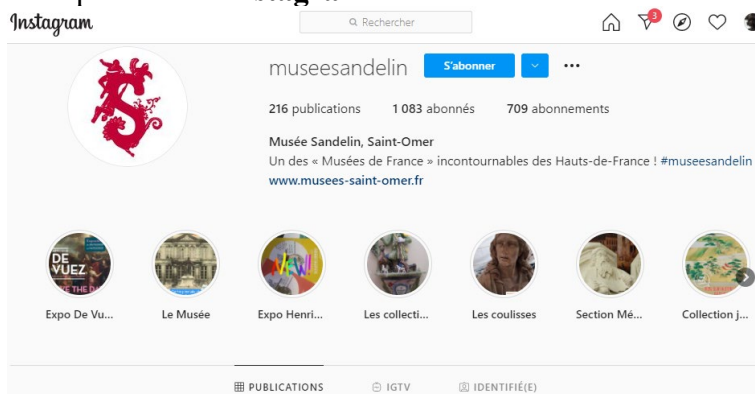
Instagram

Rechercher

3

museesandelin S'abonner

216 publications 1 083 abonnés 709 abonnements

Musée Sandelin, Saint-Omer
Un des « Musées de France » incontournables des Hauts-de-France ! #museesandelin
www.musees-saint-omer.fr

DE VUEZ

Expo De Vu... Le Musée Expo Henri... Les collecti... Les coulisses Section Mé... Collection j...

PUBLICATIONS IGTV IDENTIFIÉ(E)